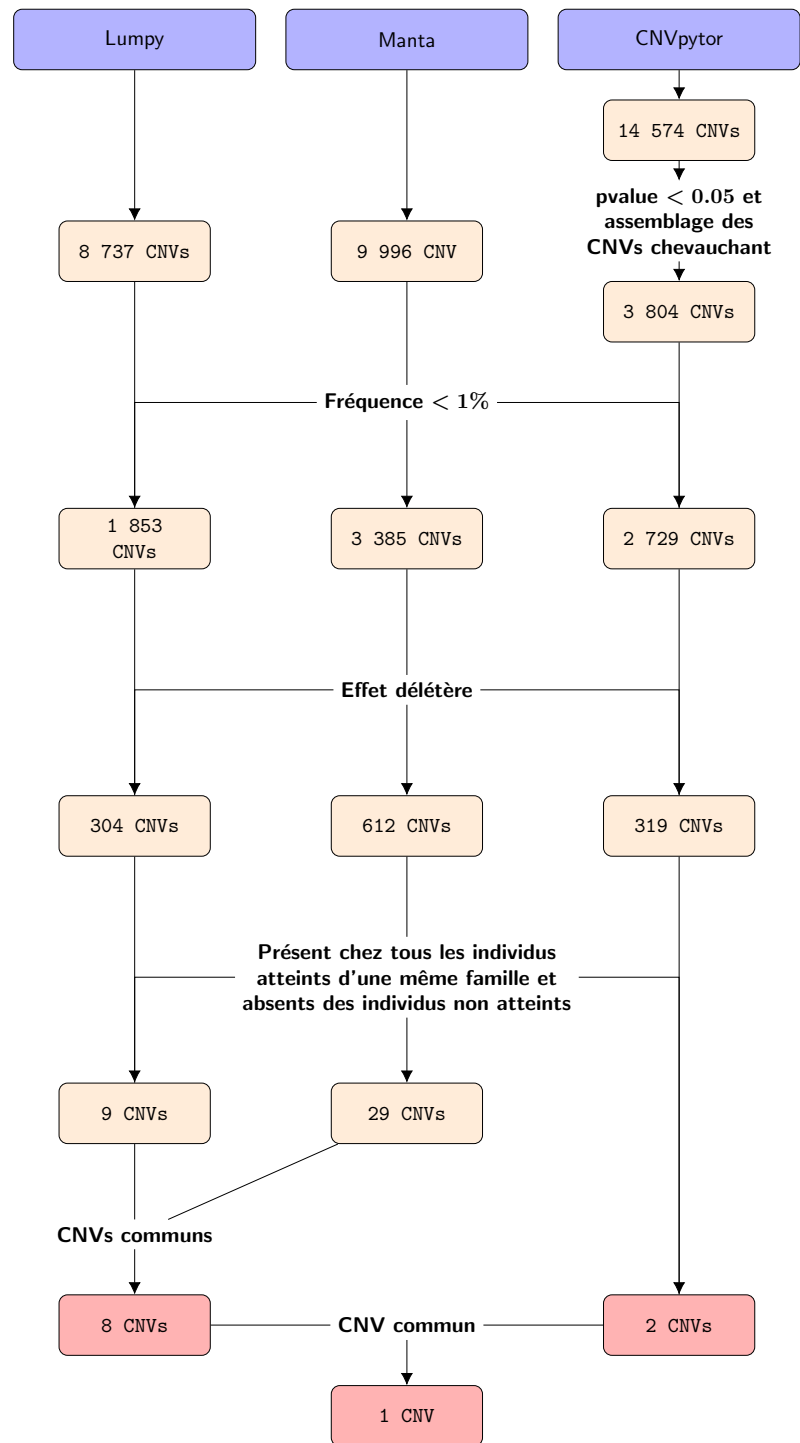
Lumpy

Manta

CNVpytor

14 574 CNVs

pvalue $< 0.05$ et assemblage des CNVs chevauchant

8 737 CNVs

9 996 CNV

3 804 CNVs

Fréquence $< 1\%$

1 853 CNVs

3 385 CNVs

2 729 CNVs

Effet délétère

304 CNVs

612 CNVs

319 CNVs

Présent chez tous les individus atteints d'une même famille et absents des individus non atteints

9 CNVs

29 CNVs

CNVs communs

8 CNVs

CNV commun

2 CNVs

1 CNV